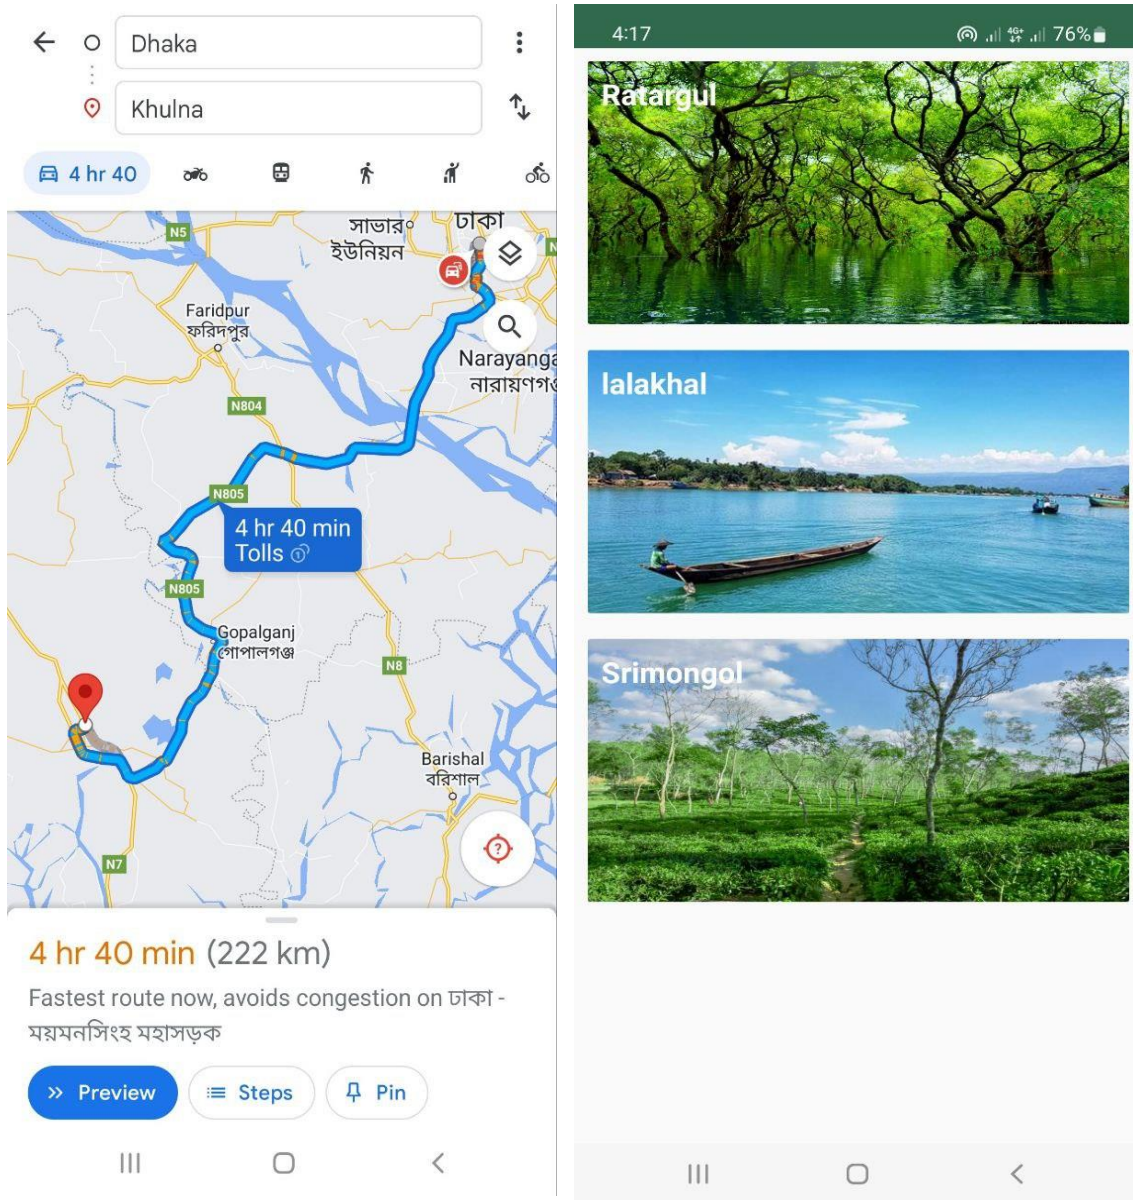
Dhaka

Khulna

4 hr 40

N5

সাভার
ইউনিয়ন

ঢাকা

Faridpur
ফরিদপুর

Narayanga
নারায়ণগ

N804

N805

4 hr 40 min
Tolls

N805

Gopalganj
গোপালগঞ্জ

N8

Barishal
বরিশাল

N7

4 hr 40 min (222 km)

Fastest route now, avoids congestion on ঢাকা - ময়মনসিংহ মহাসড়ক

Preview

Steps

Pin

4:17

76%

Ratargul

lalakhal

Srimongol